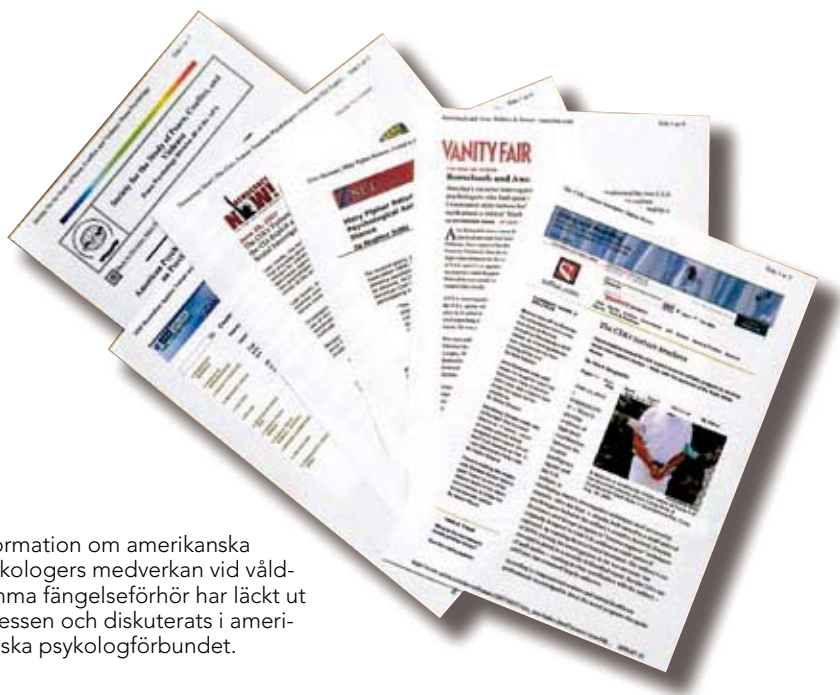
Society for the Study of Peace, Conflict, and Violence

American Psych

VANITY FAIR

Rorschach and Awe

Mary Pipher Returns

The CIA's torture teachers

ormation om amerikanska kologers medverkan vid våldmma fängelseförhör har läckt ut essen och diskuterats i ameriska psykologförbundet.